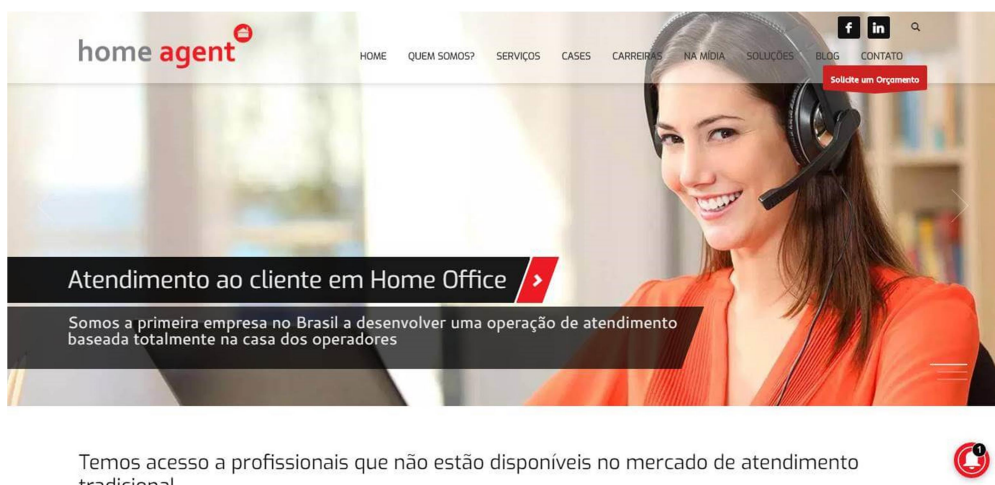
home agent

HOME QUEM SOMOS? SERVIÇOS CASES CARREIRAS NA MIDIA SOLUÇÕES BLOG CONTATO

Solicite um Orçamento

Atendimento ao cliente em Home Office

Somos a primeira empresa no Brasil a desenvolver uma operação de atendimento baseada totalmente na casa dos operadores

Temos acesso a profissionais que não estão disponíveis no mercado de atendimento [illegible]

1